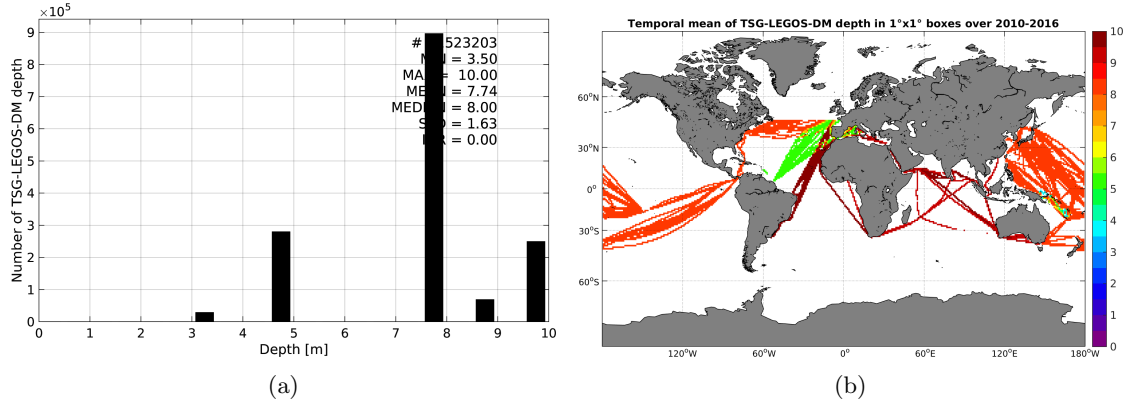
$\times 10^5$

# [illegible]523203
M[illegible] = 3.50
MA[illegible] = 10.00
ME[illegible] = 7.74
MED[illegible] = 8.00
S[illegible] = 1.63
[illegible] = 0.00

Number of TSG-LEGOS-DM depth

0 1 2 3 4 5 6 7 8 9

0 1 2 3 4 5 6 7 8 9 10

Depth [m]

(a)

Temporal mean of TSG-LEGOS-DM depth in 1°x1° boxes over 2010-2016

60°N
30°N
0°
30°S
60°S

120°W 60°W 0° 60°E 120°E 180°W

10 9 8 7 6 5 4 3 2 1 0

(b)